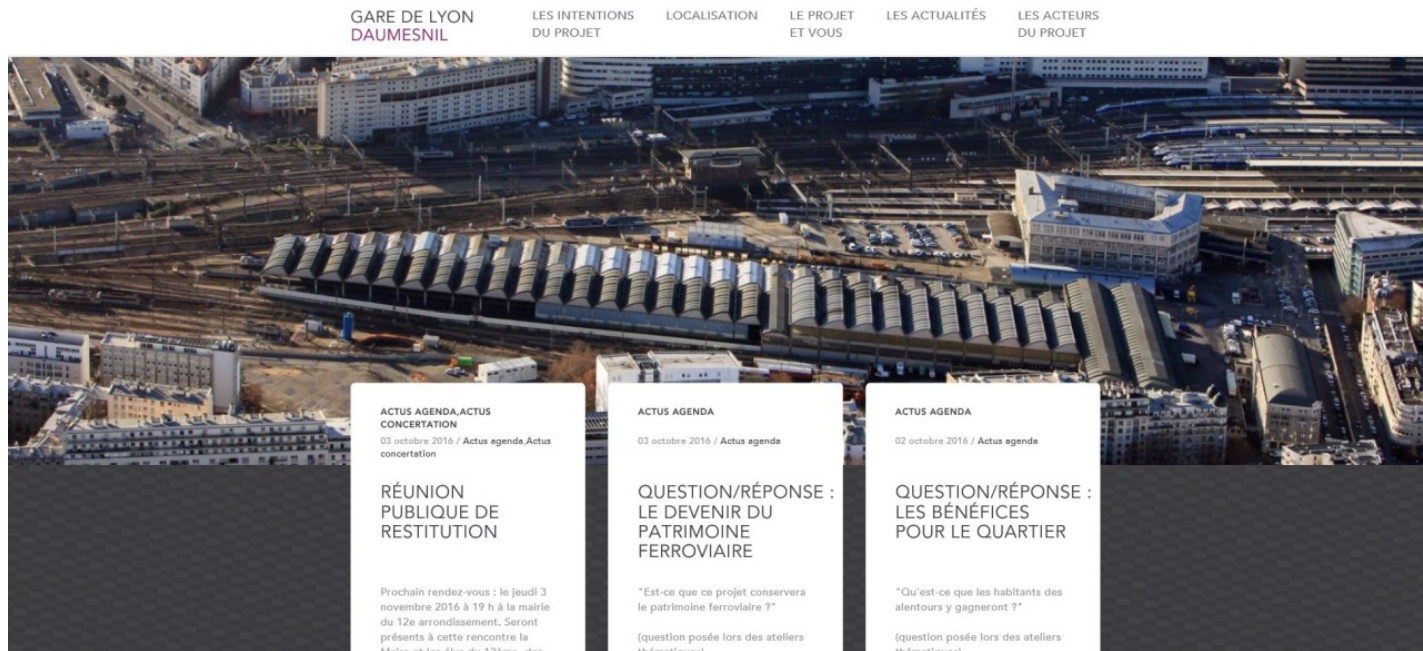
GARE DE LYON
DAUMESNIL

LES INTENTIONS DU PROJET

LOCALISATION

LE PROJET ET VOUS

LES ACTUALITÉS

LES ACTEURS DU PROJET

ACTUS AGENDA,ACTUS CONCERTATION

03 octobre 2016 / Actus agenda,Actus concertation

RÉUNION PUBLIQUE DE RESTITUTION

Prochain rendez-vous : le jeudi 3 novembre 2016 à 19 h à la mairie du 12e arrondissement. Seront présents à cette rencontre la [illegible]

ACTUS AGENDA

03 octobre 2016 / Actus agenda

QUESTION/RÉPONSE : LE DEVENIR DU PATRIMOINE FERROVIAIRE

"Est-ce que ce projet conservera le patrimoine ferroviaire ?"

(question posée lors des ateliers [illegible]

ACTUS AGENDA

02 octobre 2016 / Actus agenda

QUESTION/RÉPONSE : LES BÉNÉFICES POUR LE QUARTIER

"Qu'est-ce que les habitants des alentours y gagneront ?"

(question posée lors des ateliers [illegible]